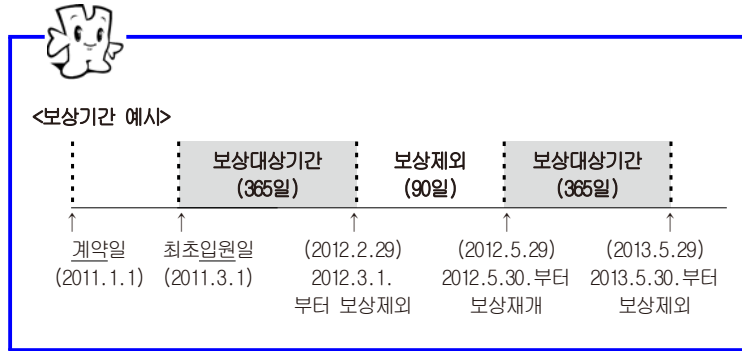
<보상기간 예시>

보상대상기간 (365일)

보상제외 (90일)

보상대상기간 (365일)

↑ 계약일 (2011.1.1)

↑ 최초입원일 (2011.3.1)

↑ (2012.2.29) 2012.3.1. 부터 보상제외

↑ (2012.5.29) 2012.5.30.부터 보상재개

↑ (2013.5.29) 2013.5.30.부터 보상제외